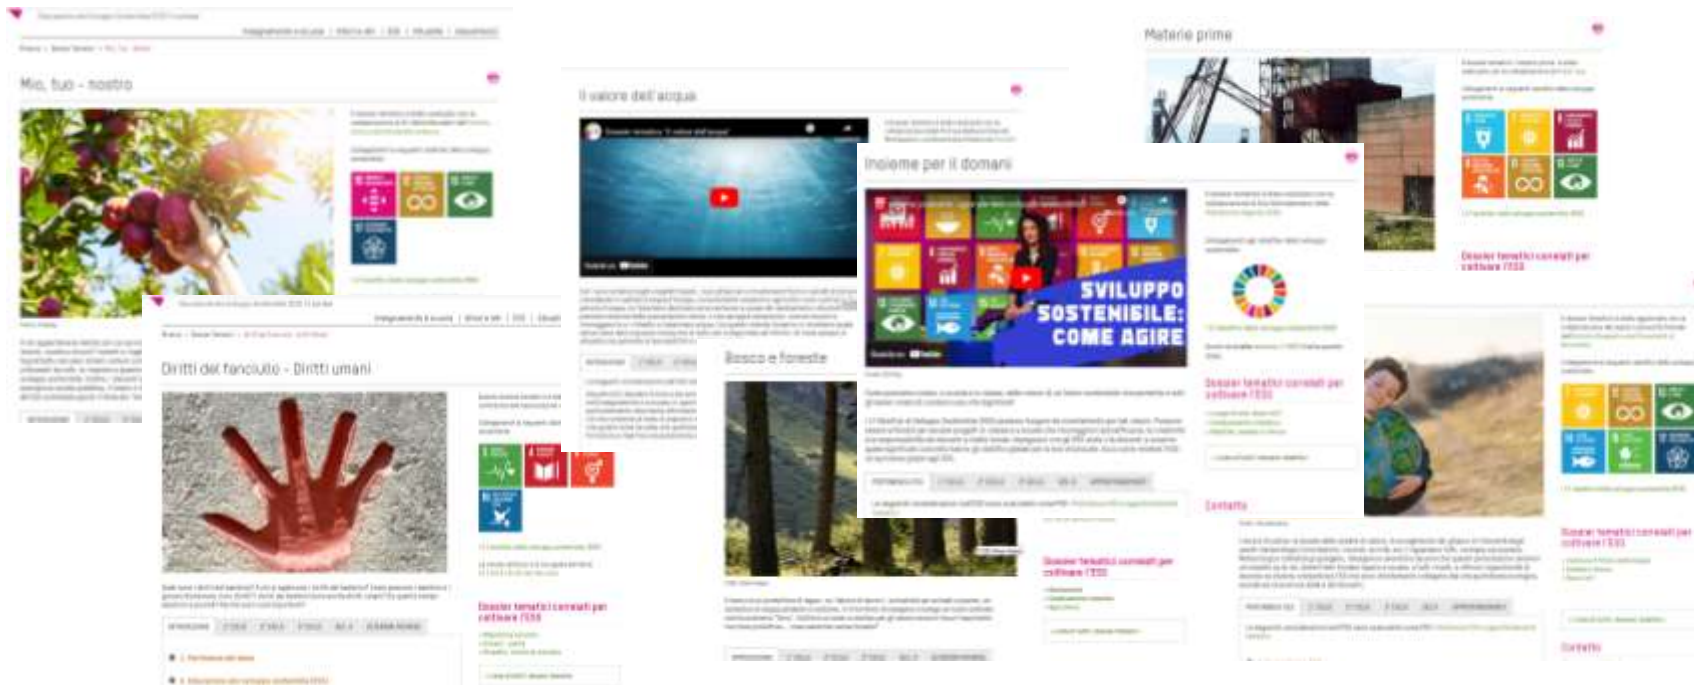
Mio, tuo - nostro

Il valore dell'acqua

Materie prime

Insieme per il domani

SVILUPPO SOSTENIBILE: COME AGIRE

Diritti del fanciullo - Diritti umani

Bosco e foreste

Dossier tematici correlati per coltivare l'ESS

Dossier tematici correlati per coltivare l'ESS

Dossier tematici correlati per coltivare l'ESS

Dossier tematici correlati per coltivare l'ESS

Dossier tematici correlati per coltivare l'ESS

Contatto

Contatto